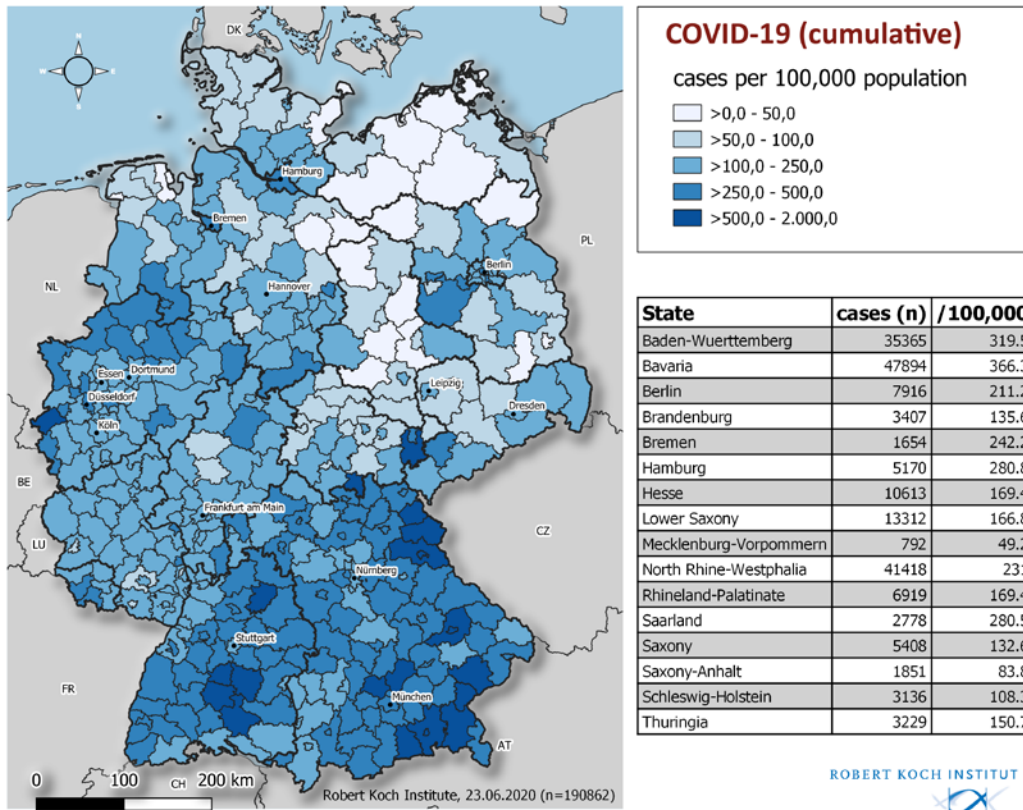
DK

COVID-19 (cumulative)

cases per 100,000 population

>0,0 - 50,0
>50,0 - 100,0
>100,0 - 250,0
>250,0 - 500,0
>500,0 - 2.000,0

Hamburg
Bremen
PL
Berlin
NL
Hannover
Essen
Dortmund
Düsseldorf
Leipzig
Dresden
Köln
BE
Frankfurt am Main
CZ
LU
Nürnberg
Stuttgart
FR
München
AT
CH

0 100 200 km

Robert Koch Institute, 23.06.2020 (n=190862)

| State | cases (n) | /100,000 |
|---|---|---|
| Baden-Wuerttemberg | 35365 | 319.5 |
| Bavaria | 47894 | 366.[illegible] |
| Berlin | 7916 | 211.2 |
| Brandenburg | 3407 | 135.6 |
| Bremen | 1654 | 242.2 |
| Hamburg | 5170 | 280.8 |
| Hesse | 10613 | 169.4 |
| Lower Saxony | 13312 | 166.8 |
| Mecklenburg-Vorpommern | 792 | 49.2 |
| North Rhine-Westphalia | 41418 | 231 |
| Rhineland-Palatinate | 6919 | 169.4 |
| Saarland | 2778 | 280.5 |
| Saxony | 5408 | 132.6 |
| Saxony-Anhalt | 1851 | 83.8 |
| Schleswig-Holstein | 3136 | 108.3 |
| Thuringia | 3229 | 150.7 |

ROBERT KOCH INSTITUT